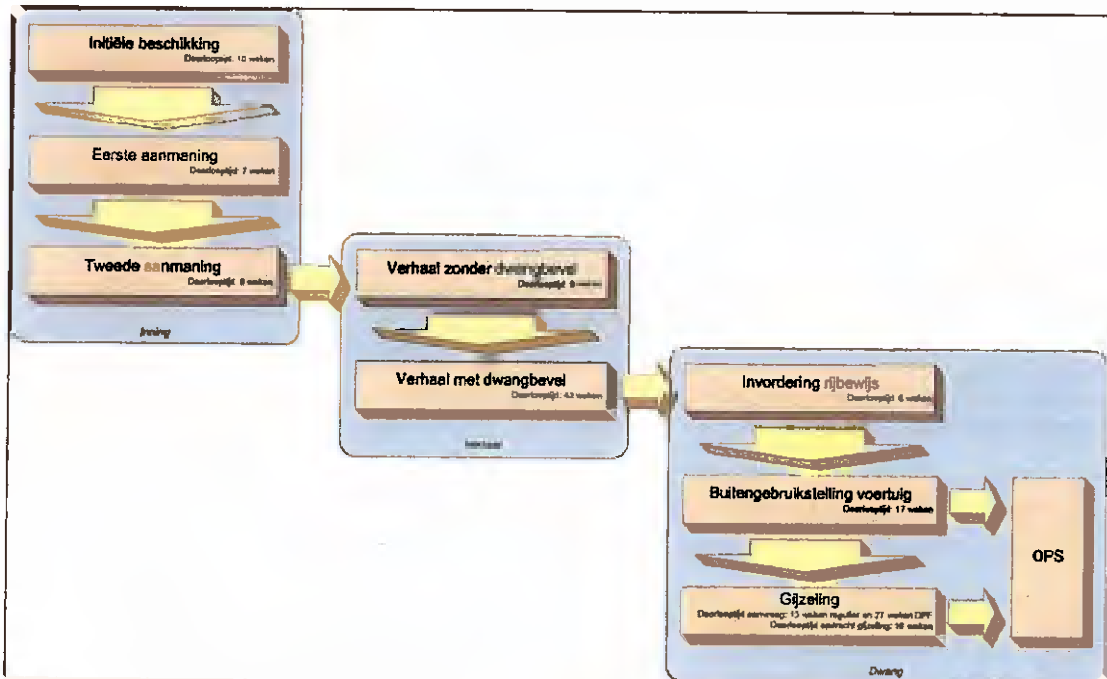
Initiële beschikking
Doorlooptijd: 10 weken

Eerste aanmaning
Doorlooptijd: 7 weken

Tweede aanmaning
Doorlooptijd: 8 weken

Inning

Verhaal zonder dwangbevel
Doorlooptijd: 9 weken

Verhaal met dwangbevel
Doorlooptijd: 43 weken

Verhaal

Invordering rijbewijs
Doorlooptijd: 6 weken

Buitengebruikstelling voertuig
Doorlooptijd: 17 weken

Gijzeling
Doorlooptijd aanvraag: 13 weken regulier en 27 weken DPF
Doorlooptijd opdracht gijzeling: 16 weken

OPS

Dwang